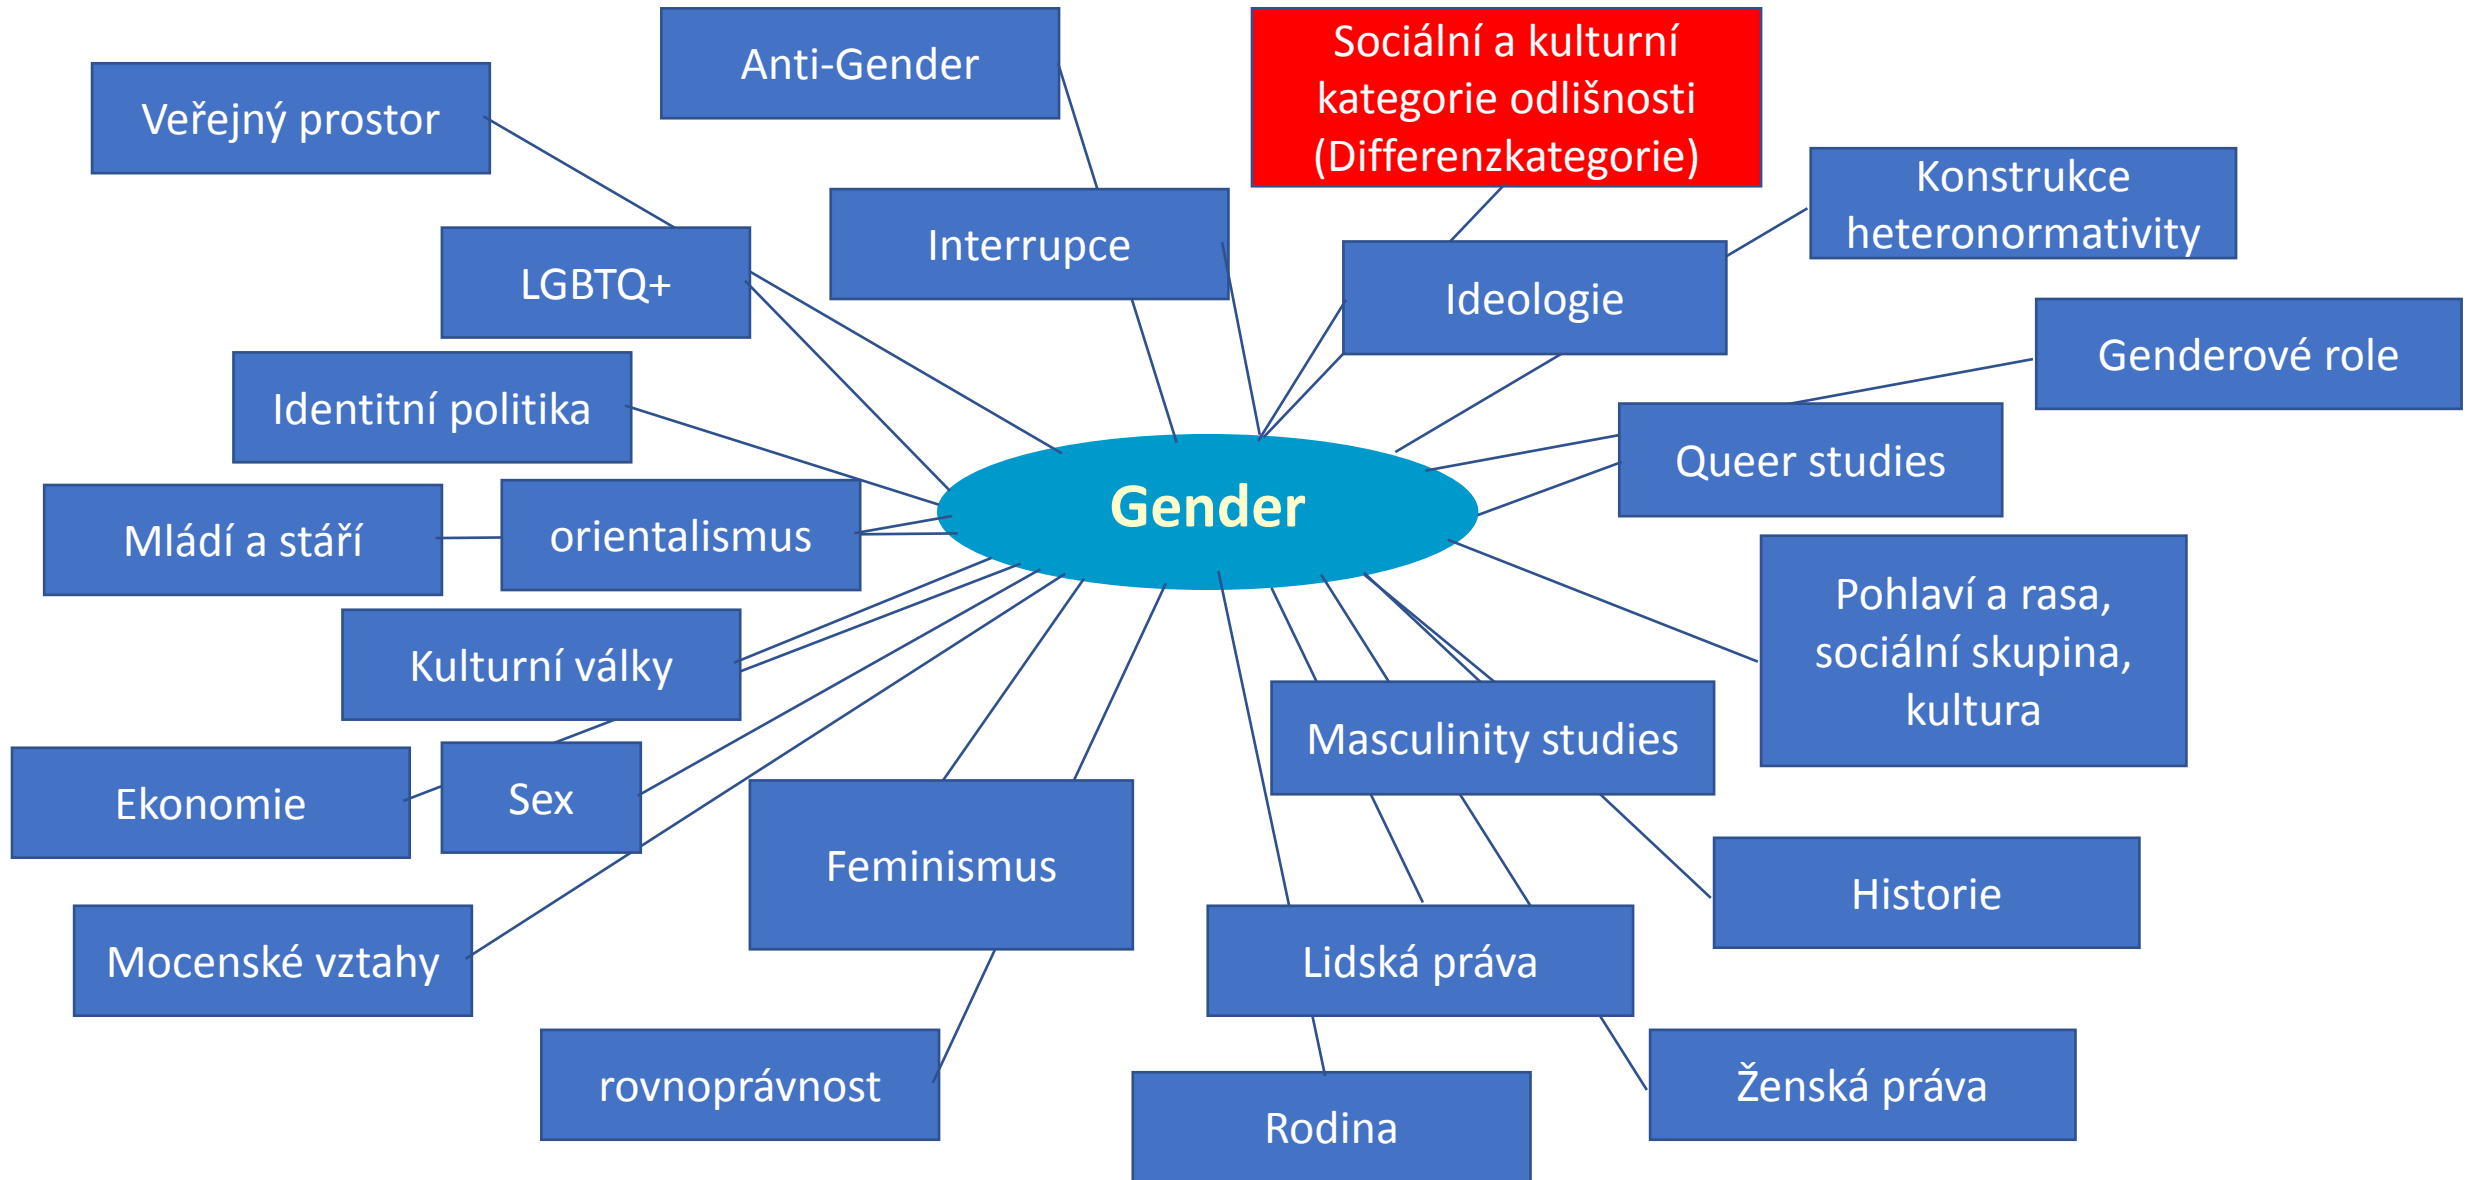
Anti-Gender

Sociální a kulturní kategorie odlišnosti (Differenzkategorie)

Veřejný prostor

Konstrukce heteronormativity

Interrupce

LGBTQ+

Ideologie

Genderové role

Identitní politika

Queer studies

Gender

Mládí a stáří

orientalismus

Pohlaví a rasa, sociální skupina, kultura

Kulturní války

Masculinity studies

Ekonomie

Sex

Feminismus

Historie

Mocenské vztahy

Lidská práva

rovnoprávnost

Ženská práva

Rodina